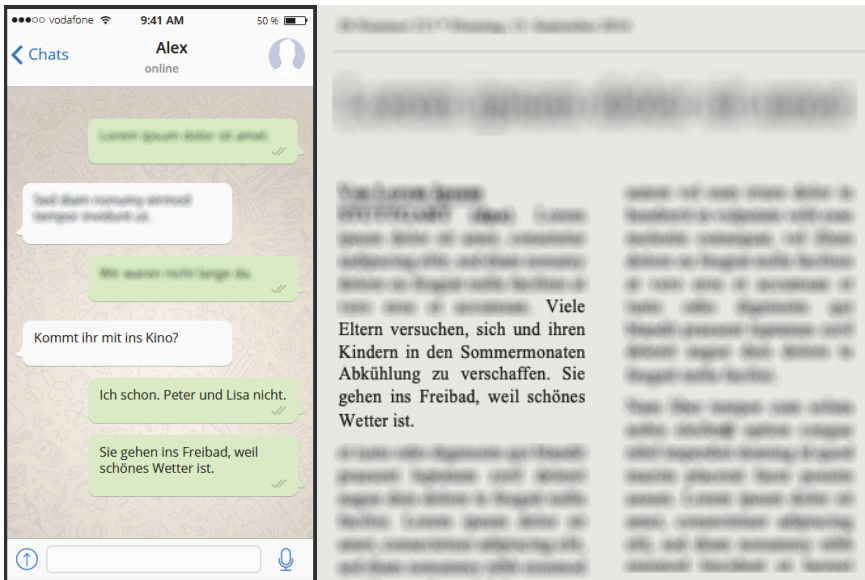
●●●○○ vodafone 9:41 AM 50 %

Chats

Alex

online

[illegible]

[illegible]

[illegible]

Kommt ihr mit ins Kino?

Ich schon. Peter und Lisa nicht.

Sie gehen ins Freibad, weil schönes Wetter ist.

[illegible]

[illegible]

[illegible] Viele Eltern versuchen, sich und ihren Kindern in den Sommermonaten Abkühlung zu verschaffen. Sie gehen ins Freibad, weil schönes Wetter ist.

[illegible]